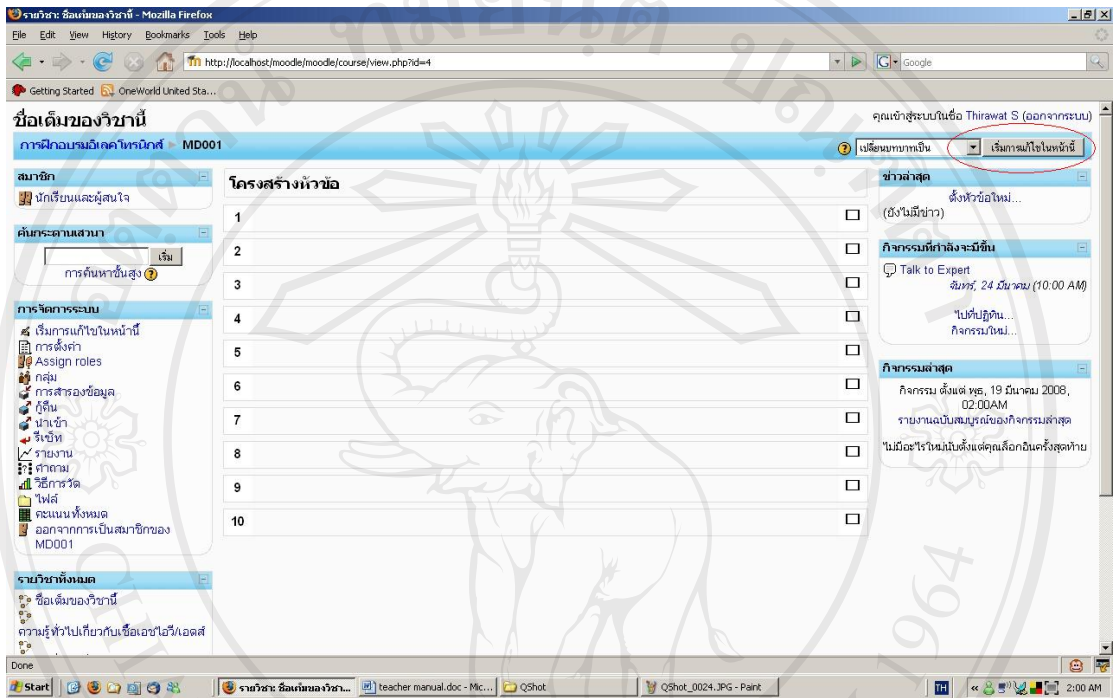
รายวิชา: ชื่อเต็มของวิชานี้ - Mozilla Firefox

File Edit View History Bookmarks Tools Help

http://localhost/moodle/moodle/course/view.php?id=4

Google

Getting Started OneWorld United Sta...

ชื่อเต็มของวิชานี้

คุณเข้าสู่ระบบในชื่อ Thirawat S (ออกจากระบบ)

การฝึกอบรมอิเลคโทรนิกส์ ▸ MD001

เปลี่ยนบทบาทเป็น

เริ่มการแก้ไขในหน้านี้

สมาชิก

นักเรียนและผู้สนใจ

ค้นกระดานเสวนา

เริ่ม

การค้นหาขั้นสูง

การจัดการระบบ

เริ่มการแก้ไขในหน้านี้

การตั้งค่า

Assign roles

กลุ่ม

การสำรองข้อมูล

กู้คืน

นำเข้า

รีเซ็ท

รายงาน

คำถาม

วิธีการวัด

ไฟล์

คะแนนทั้งหมด

ออกจากการเป็นสมาชิกของ MD001

รายวิชาทั้งหมด

ชื่อเต็มของวิชานี้

ความรู้ทั่วไปเกี่ยวกับเชื้อเอชไอวี/เอดส์

โครงสร้างหัวข้อ

1

2

3

4

5

6

7

8

9

10

ข่าวล่าสุด

ตั้งหัวข้อใหม่...

(ยังไม่มีข่าว)

กิจกรรมที่กำลังจะมีขึ้น

Talk to Expert

จันทร์, 24 มีนาคม (10:00 AM)

ไปที่ปฏิทิน...

กิจกรรมใหม่...

กิจกรรมล่าสุด

กิจกรรม ตั้งแต่ พุธ, 19 มีนาคม 2008, 02:00AM

รายงานฉบับสมบูรณ์ของกิจกรรมล่าสุด

ไม่มีอะไรใหม่นับตั้งแต่คุณล็อกอินครั้งสุดท้าย

Done

start

รายวิชา: ชื่อเต็มของวิชา...

teacher manual.doc - Mic...

QShot

QShot_0024.JPG - Paint

TH

2:00 AM